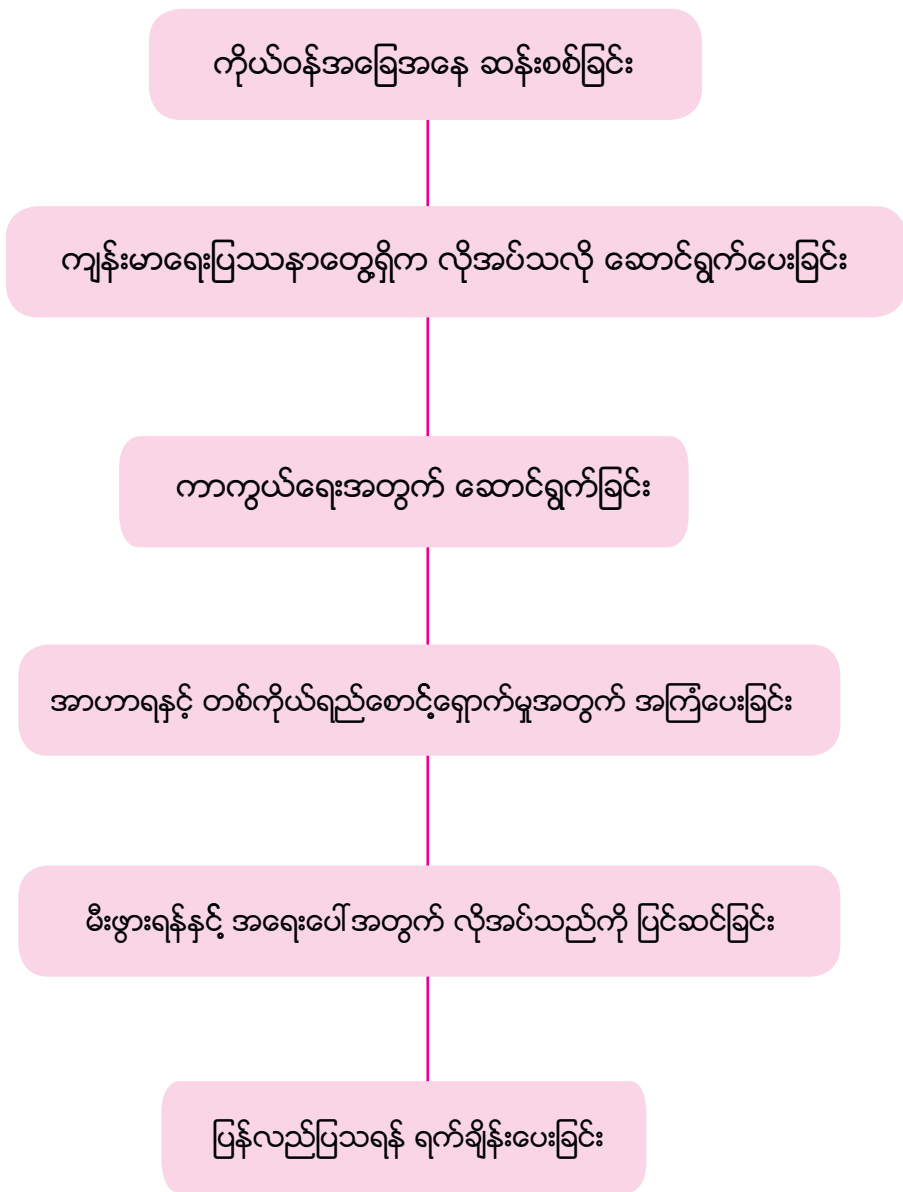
ကိုယ်ဝန်အခြေအနေ ဆန်းစစ်ခြင်း

ကျန်းမာရေးပြဿနာတွေ့ရှိက လိုအပ်သလို ဆောင်ရွက်ပေးခြင်း

ကာကွယ်ရေးအတွက် ဆောင်ရွက်ခြင်း

အာဟာရနှင့် တစ်ကိုယ်ရည်စောင့်ရှောက်မှုအတွက် အကြံပေးခြင်း

မီးဖွားရန်နှင့် အရေးပေါ်အတွက် လိုအပ်သည်ကို ပြင်ဆင်ခြင်း

ပြန်လည်ပြသရန် ရက်ချိန်းပေးခြင်း